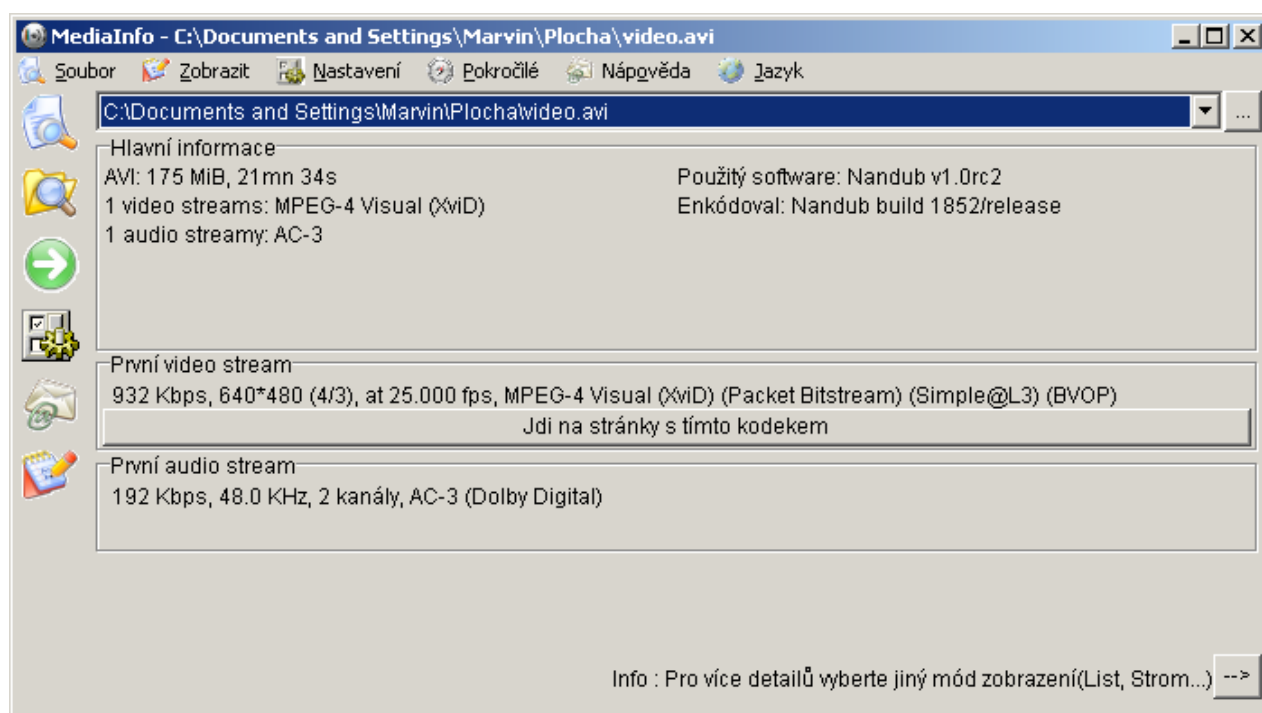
MediaInfo - C:\Documents and Settings\Marvin\Plocha\video.avi

Soubor Zobrazit Nastavení Pokročilé Nápověda Jazyk

C:\Documents and Settings\Marvin\Plocha\video.avi

...

Hlavní informace

AVI: 175 MiB, 21mn 34s

1 video streams: MPEG-4 Visual (XviD)

1 audio streamy: AC-3

Použitý software: Nandub v1.0rc2

Enkódoval: Nandub build 1852/release

První video stream

932 Kbps, 640*480 (4/3), at 25.000 fps, MPEG-4 Visual (XviD) (Packet Bitstream) (Simple@L3) (BVOP)

Jdi na stránky s tímto kodekem

První audio stream

192 Kbps, 48.0 KHz, 2 kanály, AC-3 (Dolby Digital)

Info : Pro více detailů vyberte jiný mód zobrazení(List, Strom...)

-->